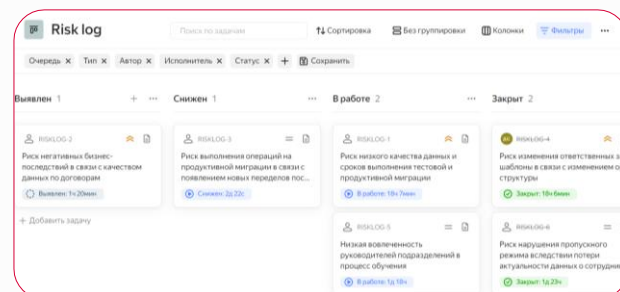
Risk log

Поиск по задачам

Сортировка

Без группировки

Колонки

Фильтры

···

Очередь ✕ Тип ✕ Автор ✕ Исполнитель ✕ Статус ✕ + Сохранить

Выявлен 1

+ ···

RISKLOG-2

Риск негативных бизнес-последствий в связи с качеством данных по договорам

Выявлен: 1ч 20мин

+ Добавить задачу

Снижен 1

RISKLOG-3

Риск выполнения операций на продуктивной миграции в связи с появлением новых переделов пос...

Снижен: 2д 22ч

В работе 2

···

RISKLOG-1

Риск низкого качества данных и сроков выполнения тестовой и продуктивной миграции

В работе: 18ч 7мин

RISKLOG-5

Низкая вовлеченность руководителей подразделений в процесс обучения

В работе: 1д 18ч

Закрыт 2

RISKLOG-4

Риск изменения ответственных з шаблоны в связи с изменением о структуры

Закрыт: 18ч 6мин

RISKLOG-6

Риск нарушения пропускного режима вследствии потери актуальности данных о сотрудни

Закрыт: 1д 23ч